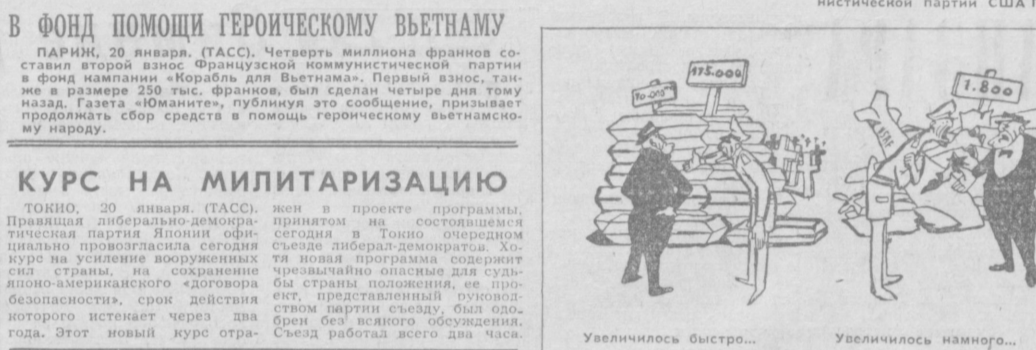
нистической партии США

В ФОНД ПОМОЩИ ГЕРОИЧЕСКОМУ ВЬЕТНАМУ

ПАРИЖ, 20 января. (ТАСС). Четверть миллиона франков составил второй взнос Французской коммунистической партии в фонд кампании «Корабль для Вьетнама». Первый взнос, также в размере 250 тыс. франков, был сделан четыре дня тому назад. Газета «Юманите», публикуя это сообщение, призывает продолжать сбор средств в помощь героическому вьетнамскому народу.

КУРС НА МИЛИТАРИЗАЦИЮ

ТОКИО, 20 января. (ТАСС). Правящая либерально-демократическая партия Японии официально провозгласила сегодня курс на усиление вооруженных сил страны, на сохранение японо-американского «договора безопасности», срок действия которого истекает через два года. Этот новый курс отражен в проекте программы, принятом на состоявшемся сегодня в Токио очередном съезде либерал-демократов. Хотя новая программа содержит чрезвычайно опасные для судьбы страны положения, ее проект, представленный руководством партии съезду, был одобрен без всякого обсуждения. Съезд работал всего два часа.

10.000

175.000

1.800

Увеличилось быстро...

Увеличилось намного...